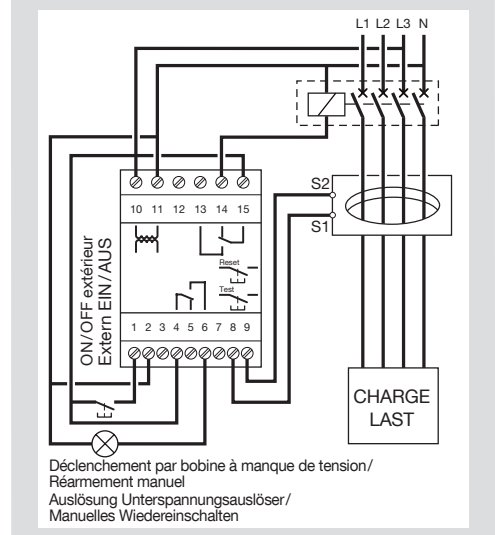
L1 L2 L3 N

10 11 12 13 14 15

S2
S1

Reset
Test

ON/OFF extérieur
Extern EIN/AUS

1 2 3 4 5 6 7 8 9

CHARGE
LAST

Déclenchement par bobine à manque de tension/
Réarmement manuel
Auslösung Unterspannungsauslöser/
Manuelles Wiedereinschalten